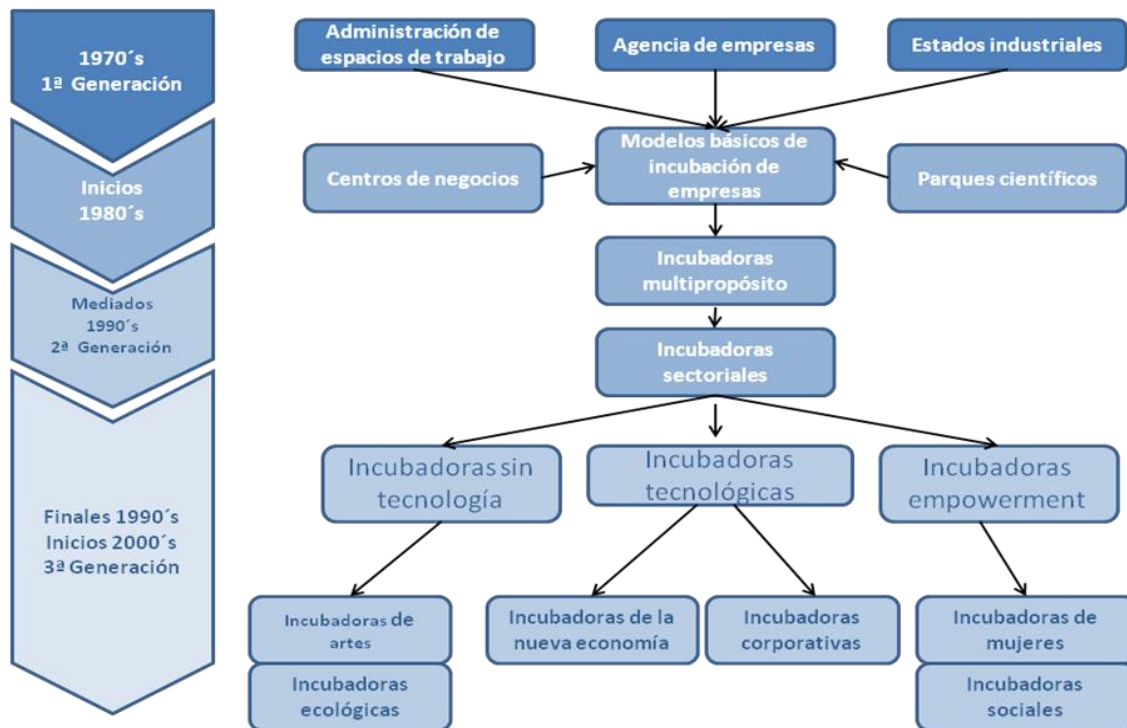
1970´s
1ª Generación

Inicios
1980´s

Mediados
1990´s
2ª Generación

Finales 1990´s
Inicios 2000´s
3ª Generación

Administración de espacios de trabajo

Agencia de empresas

Estados industriales

Centros de negocios

Modelos básicos de incubación de empresas

Parques científicos

Incubadoras multipropósito

Incubadoras sectoriales

Incubadoras sin tecnología

Incubadoras tecnológicas

Incubadoras empowerment

Incubadoras de artes

Incubadoras ecológicas

Incubadoras de la nueva economía

Incubadoras corporativas

Incubadoras de mujeres

Incubadoras sociales